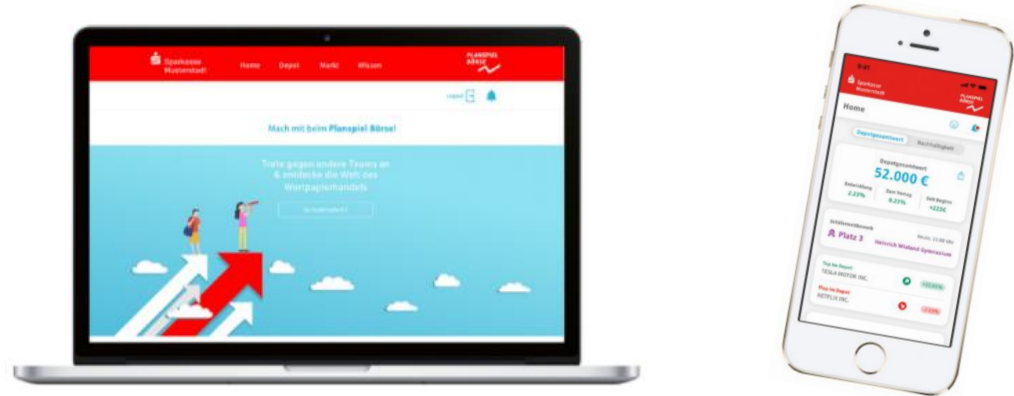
Sparkasse Musterstadt

Home Depot Markt Wissen

PLANSPIEL BÖRSE

Logout

Mach mit beim Planspiel Börse!

Trete gegen andere Teams an & entdecke die Welt des Wertpapierhandels

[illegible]

9:41

Sparkasse Musterstadt

PLANSPIEL BÖRSE

Home

Depotgesamtwert Nachhaltigkeit

Depotgesamtwert

52.000 €

Entwicklung 2,23%

Zum Vortag 0,23%

Seit Beginn +223€

Schülerrang

Platz 3

Heinrich Wieland Gymnasium

Top im Depot

TESLA MOTOR INC.

+22,81%

Flop im Depot

NETFLIX INC.

-2,13%